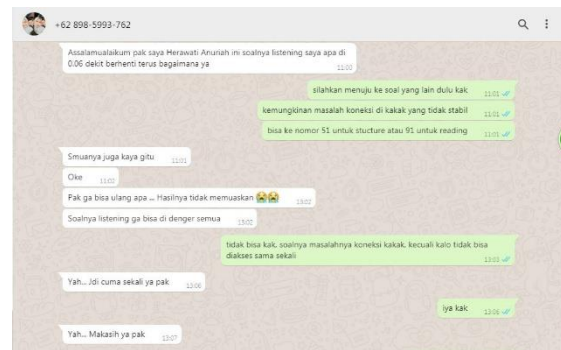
+62 898-5993-762

Assalamualaikum pak saya Herawati Anuriah ini soalnya listening saya apa di 0.06 dekit berhenti terus bagaimana ya 11:00

silahkan menuju ke soal yang lain dulu kak 11:01

kemungkinan masalah koneksi di kakak yang tidak stabil 11:01

bisa ke nomor 51 untuk stucture atau 91 untuk reading 11:01

Smuanya juga kaya gitu 11:01

Oke 11:02

Pak ga bisa ulang apa ... Hasilnya tidak memuaskan 😭😭 13:02

Soalnya listening ga bisa di denger semua 13:02

tidak bisa kak. soalnya masalahnya koneksi kakak. kecuali kalo tidak bisa diakses sama sekali 13:03

Yah... Jdi cuma sekali ya pak 13:06

iya kak 13:06

Yah... Makasih ya pak 13:07